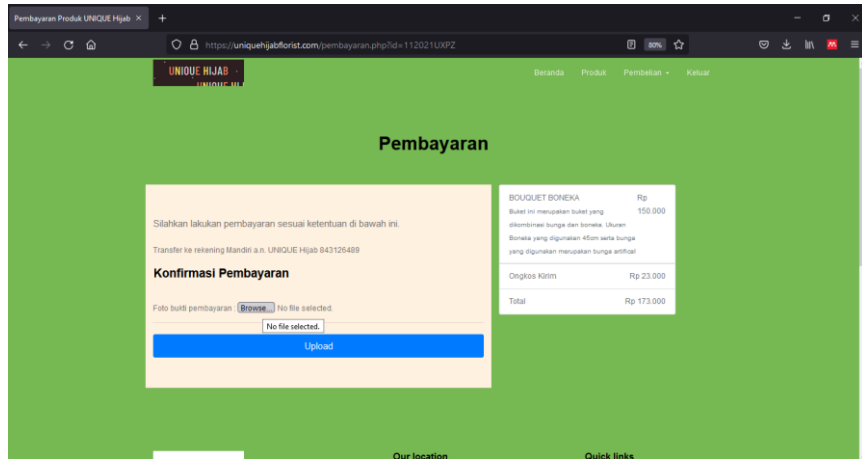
Pembayaran Produk UNIQUE Hijab ×
+

https://uniquehijabflorist.com/pembayaran.php?id=112021UXPZ
80%

UNIQUE HIJAB
UNIQUE HI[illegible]

Beranda Produk Pembelian Keluar

Pembayaran

Silahkan lakukan pembayaran sesuai ketentuan di bawah ini.

Transfer ke rekening Mandiri a.n. UNIQUE Hijab 843126489

Konfirmasi Pembayaran

Foto buikti pembayaran : Browse... No file selected.

No file selected.

Upload

| BOUQUET BONEKA Buket ini merupakan buket yang dikombinasi bunga dan boneka. Ukuran Boneka yang digunakan 45cm serta bunga yang digunakan merupakan bunga artificial | Rp 150.000 |
|---|---|
| Ongkos Kirim | Rp 23.000 |
| Total | Rp 173.000 |

Our location

Quick links